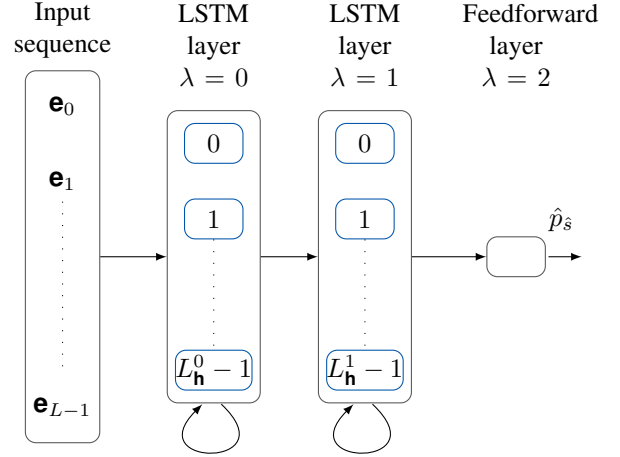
Input sequence

LSTM layer $\lambda = 0$

LSTM layer $\lambda = 1$

Feedforward layer $\lambda = 2$

$\mathbf{e}_0$

$\mathbf{e}_1$

$\mathbf{e}_{L-1}$

0

1

$L_{\mathbf{h}}^0 - 1$

0

1

$L_{\mathbf{h}}^1 - 1$

$\hat{p}_{\hat{s}}$